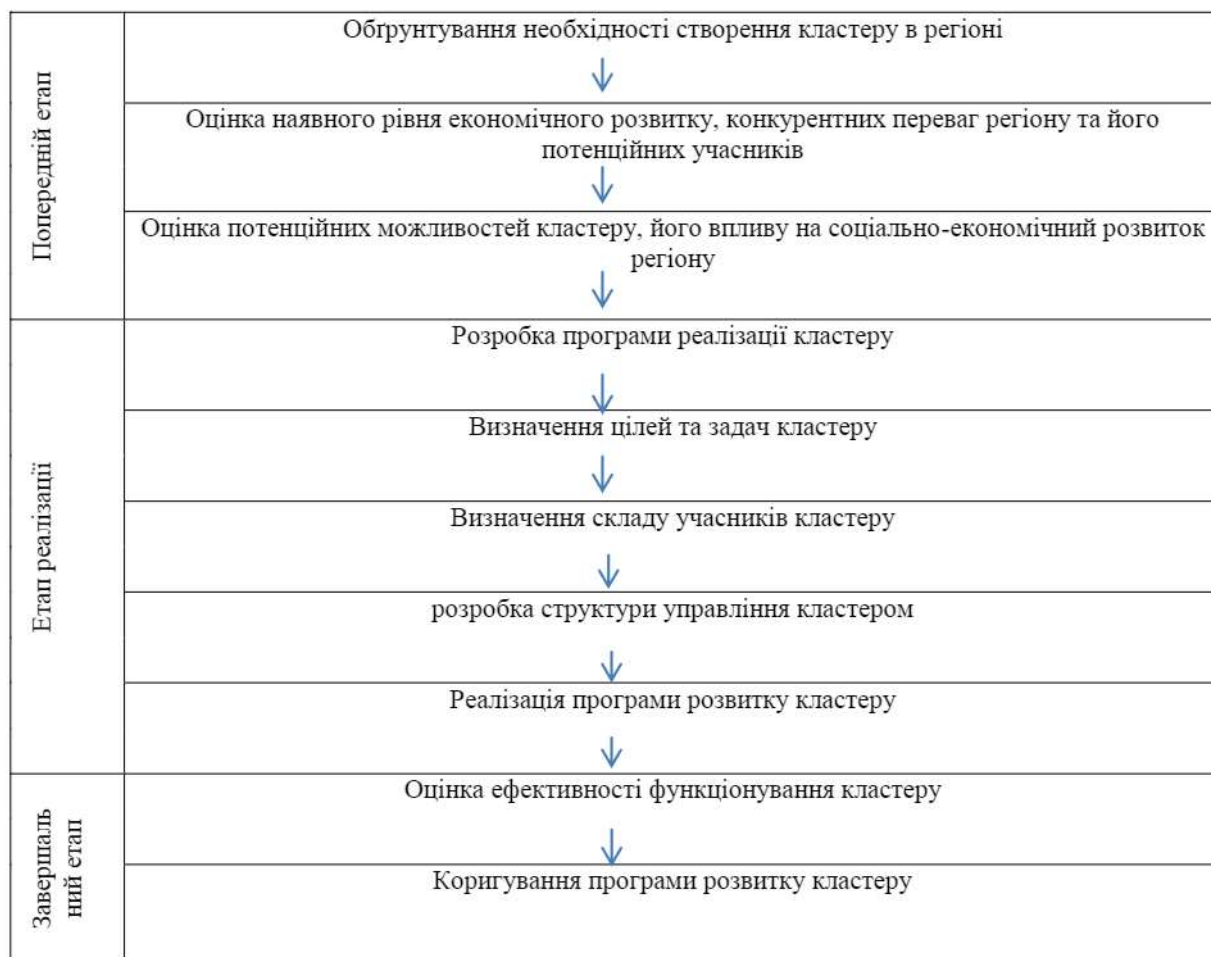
| | |
|---|---|
| Попередній етап | Обґрунтування необхідності створення кластеру в регіоні<br>↓<br>Оцінка наявного рівня економічного розвитку, конкурентних переваг регіону та його потенційних учасників<br>↓<br>Оцінка потенційних можливостей кластеру, його впливу на соціально-економічний розвиток регіону<br>↓ |
| Етап реалізації | Розробка програми реалізації кластеру<br>↓<br>Визначення цілей та задач кластеру<br>↓<br>Визначення складу учасників кластеру<br>↓<br>розробка структури управління кластером<br>↓<br>Реалізація програми розвитку кластеру<br>↓ |
| Завершальний етап | Оцінка ефективності функціонування кластеру<br>↓<br>Коригування програми розвитку кластеру |